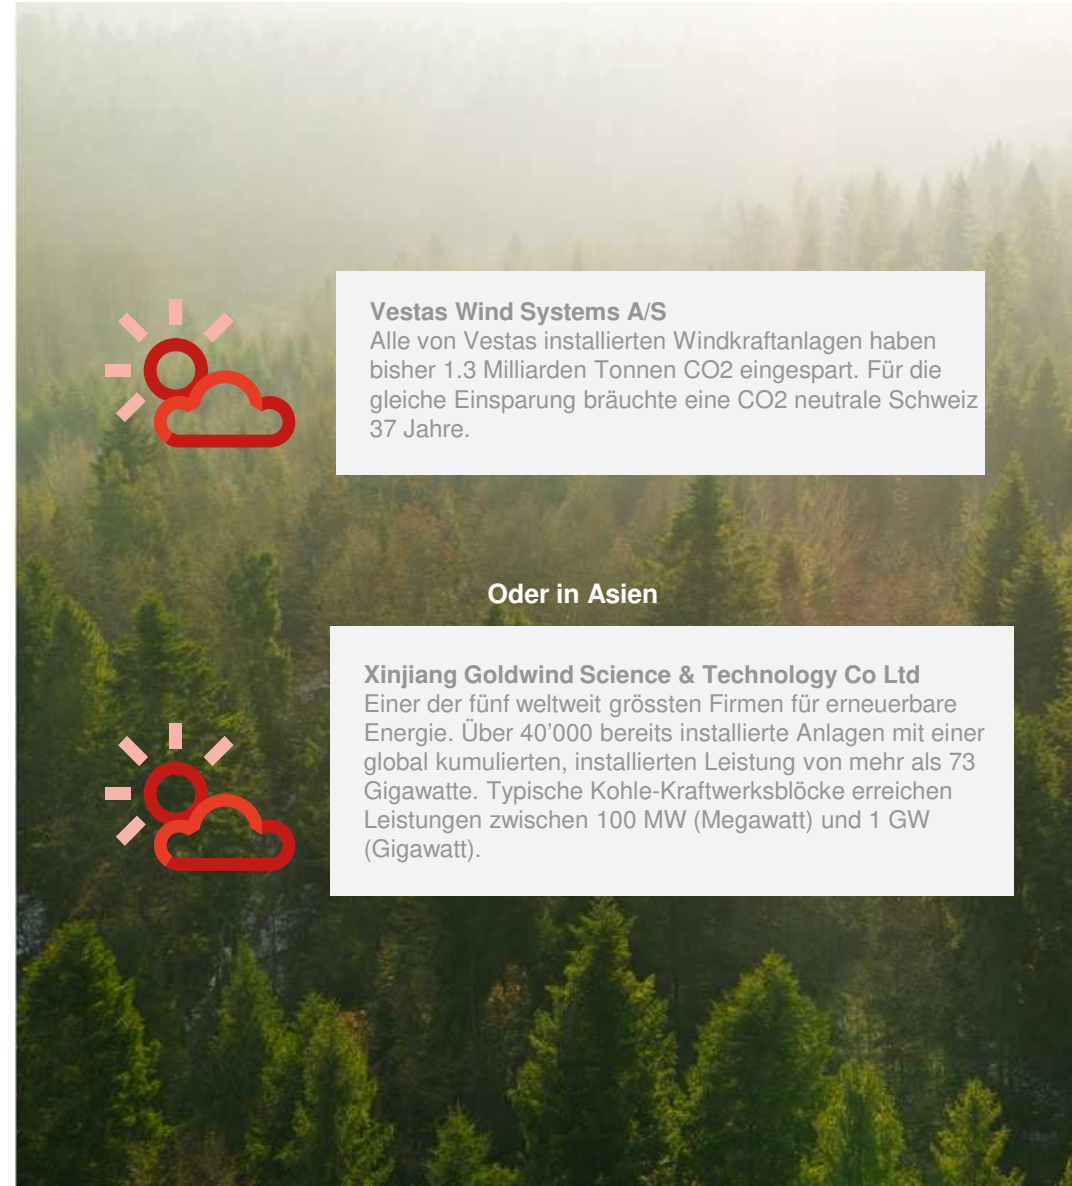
**Vestas Wind Systems A/S**
Alle von Vestas installierten Windkraftanlagen haben bisher 1.3 Milliarden Tonnen CO2 eingespart. Für die gleiche Einsparung bräuchte eine CO2 neutrale Schweiz 37 Jahre.

**Oder in Asien**

**Xinjiang Goldwind Science & Technology Co Ltd**
Einer der fünf weltweit grössten Firmen für erneuerbare Energie. Über 40'000 bereits installierte Anlagen mit einer global kumulierten, installierten Leistung von mehr als 73 Gigawatte. Typische Kohle-Kraftwerksblöcke erreichen Leistungen zwischen 100 MW (Megawatt) und 1 GW (Gigawatt).